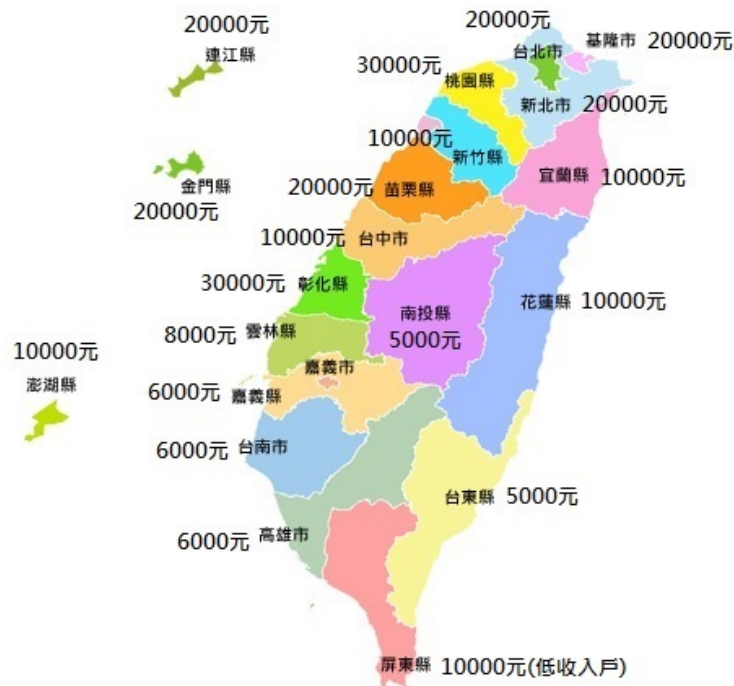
20000元
連江縣

20000元
台北市

基隆市 20000元

30000元
桃園縣

新北市 20000元

10000元
新竹縣

金門縣
20000元

20000元
苗栗縣

宜蘭縣 10000元

10000元
台中市

30000元
彰化縣

南投縣
5000元

花蓮縣 10000元

10000元
澎湖縣

8000元
雲林縣

嘉義市

6000元
嘉義縣

6000元
台南市

台東縣 5000元

6000元
高雄市

屏東縣 10000元(低收入戶)